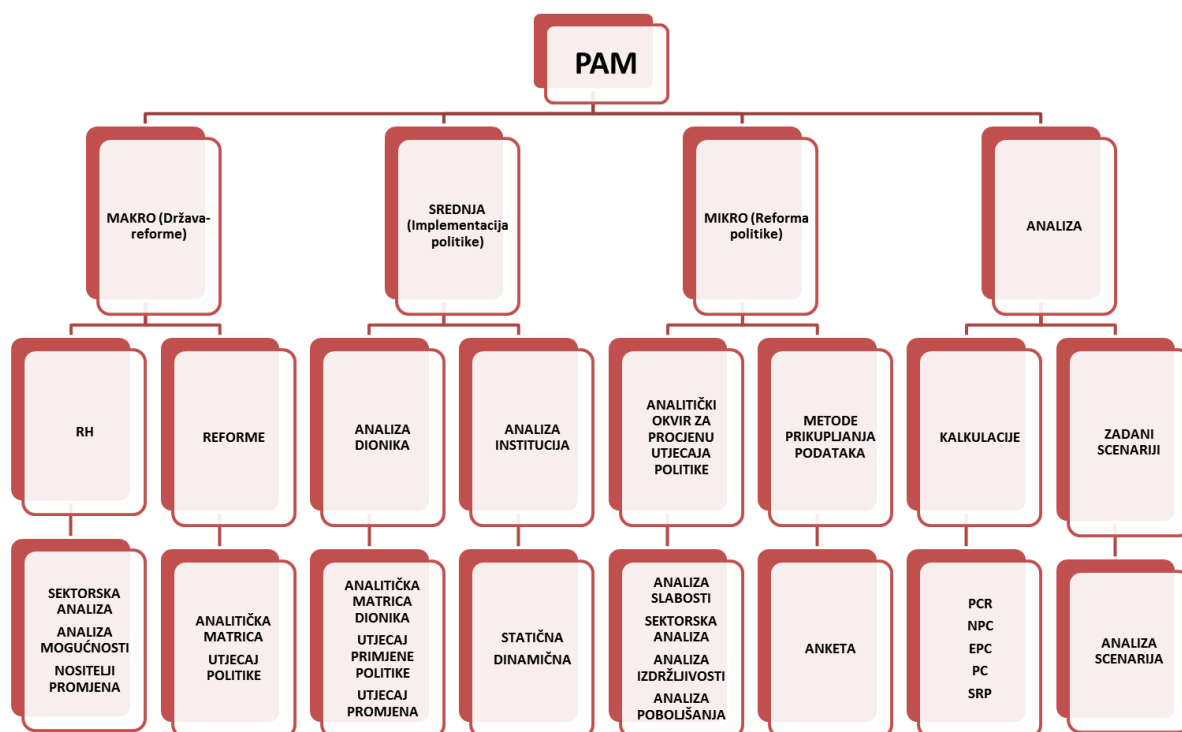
PAM

MAKRO (Država-reforme)

SREDNJA (Implementacija politike)

MIKRO (Reforma politike)

ANALIZA

RH

REFORME

ANALIZA DIONIKA

ANALIZA INSTITUCIJA

ANALITIČKI OKVIR ZA PROCJENU UTJECAJA POLITIKE

METODE PRIKUPLJANJA PODATAKA

KALKULACIJE

ZADANI SCENARIJI

SEKTORSKA ANALIZA
ANALIZA MOGUĆNOSTI
NOSITELJI PROMJENA

ANALITIČKA MATRICA
UTJECAJ POLITIKE

ANALITIČKA MATRICA DIONIKA
UTJECAJ PRIMJENE POLITIKE
UTJECAJ PROMJENA

STATIČNA
DINAMIČNA

ANALIZA SLABOSTI
SEKTORSKA ANALIZA
ANALIZA IZDRŽLJIVOSTI
ANALIZA POBOLJŠANJA

ANKETA

PCR
NPC
EPC
PC
SRP

ANALIZA SCENARIJA